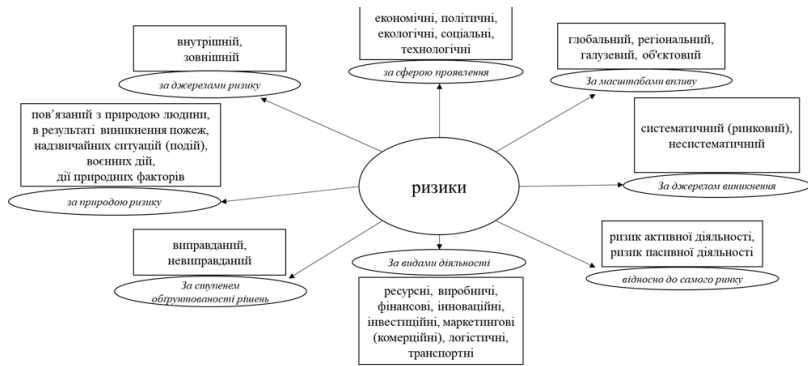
економічні, політичні, екологічні, соціальні, технологічні

за сферою прояву

внутрішній, зовнішній

за джерелами ризику

глобальний, регіональний, галузевий, об'єктовий

За масштабами впливу

пов'язаний з природою людини, в результаті виникнення пожеж, надзвичайних ситуацій (подій), воєнних дій, дії природних факторів

за природою ризику

систематичний (ринковий), несистематичний

За джерелом виникнення

ризики

виправданий, невиправданий

За ступенем обґрунтованості рішень

За видами діяльності

ризик активної діяльності, ризик пасивної діяльності

відносно до самого ринку

ресурсні, виробничі, фінансові, інноваційні, інвестиційні, маркетингові (комерційні), логістичні, транспортні